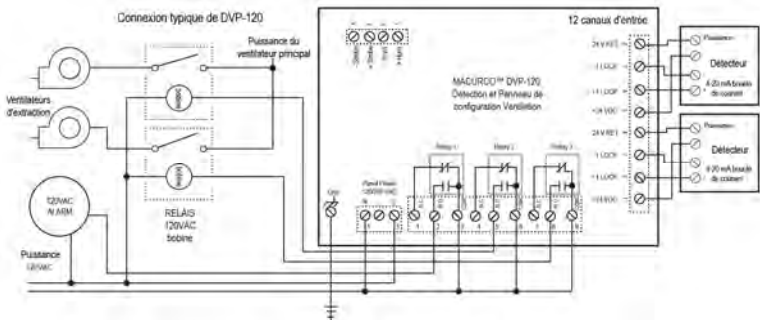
Connexion typique de DVP-120

Puissance du ventilateur principal

12 canaux d'entrée

Ventilateurs d'extraction

MACURCO™ DVP-120
Détection et Panneau de configuration Ventilation

24 V RET
- LOOP
+ LOOP
+24 VDC
24 V RET
- LOOP
+ LOOP
+24 VDC

Puissance

Détecteur
4-20 mA boucle de courant

Puissance

Détecteur
4-20 mA boucle de courant

Relay 1
Relay 2
Relay 3

120VAC
ALARM

RELAIS
120VAC
Bobine

Gnd

Puissance
120VAC